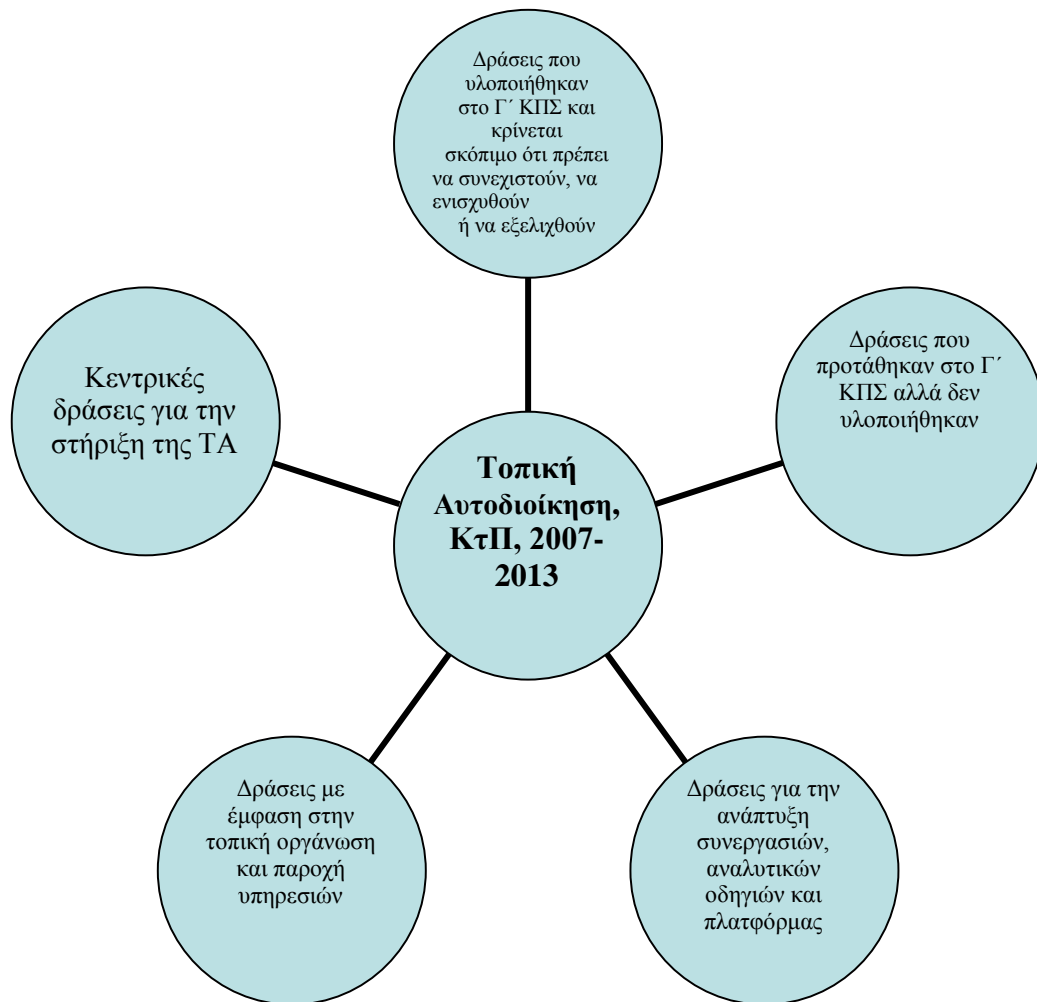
Δράσεις που υλοποιήθηκαν στο Γ΄ ΚΠΣ και κρίνεται σκόπιμο ότι πρέπει να συνεχιστούν, να ενισχυθούν ή να εξελιχθούν

Κεντρικές δράσεις για την στήριξη της ΤΑ

Δράσεις που προτάθηκαν στο Γ΄ ΚΠΣ αλλά δεν υλοποιήθηκαν

Τοπική Αυτοδιοίκηση, ΚτΠ, 2007-2013

Δράσεις με έμφαση στην τοπική οργάνωση και παροχή υπηρεσιών

Δράσεις για την ανάπτυξη συνεργασιών, αναλυτικών οδηγιών και πλατφόρμας